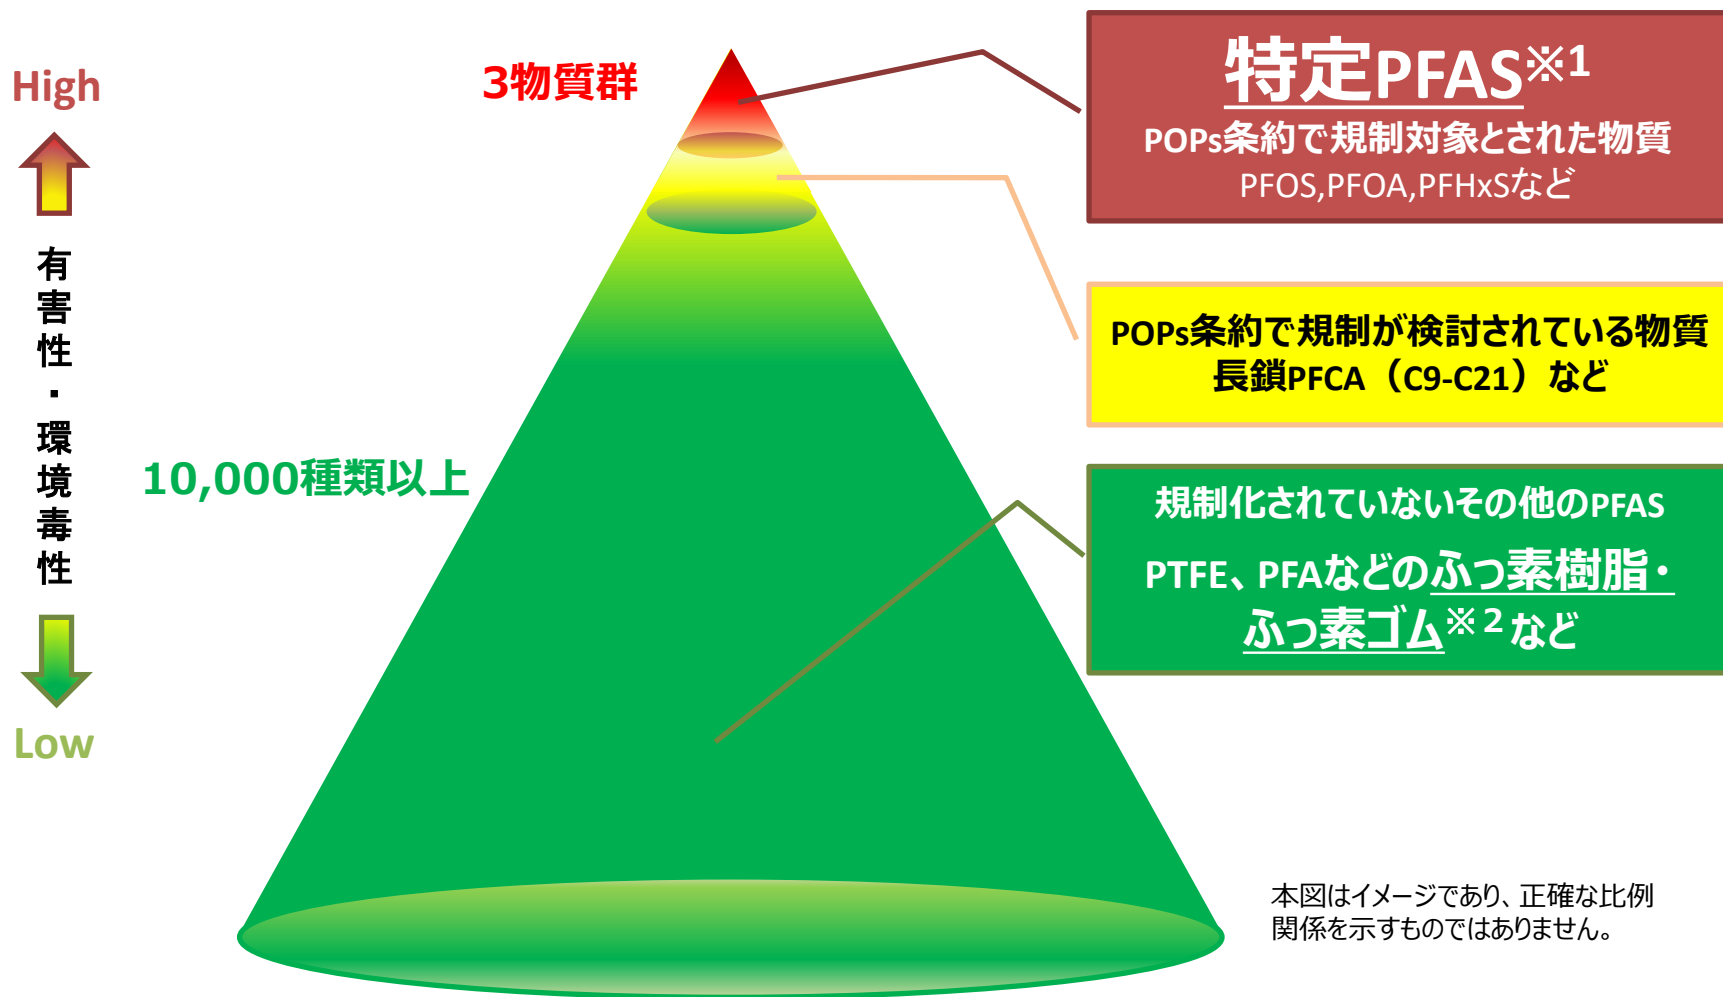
High

有害性・環境毒性

Low

3物質群

10,000種類以上

特定PFAS※1
POPs条約で規制対象とされた物質
PFOS,PFOA,PFHxSなど

POPs条約で規制が検討されている物質
長鎖PFCA（C9-C21）など

規制化されていないその他のPFAS
PTFE、PFAなどのふっ素樹脂・ふっ素ゴム※2など

本図はイメージであり、正確な比例関係を示すものではありません。